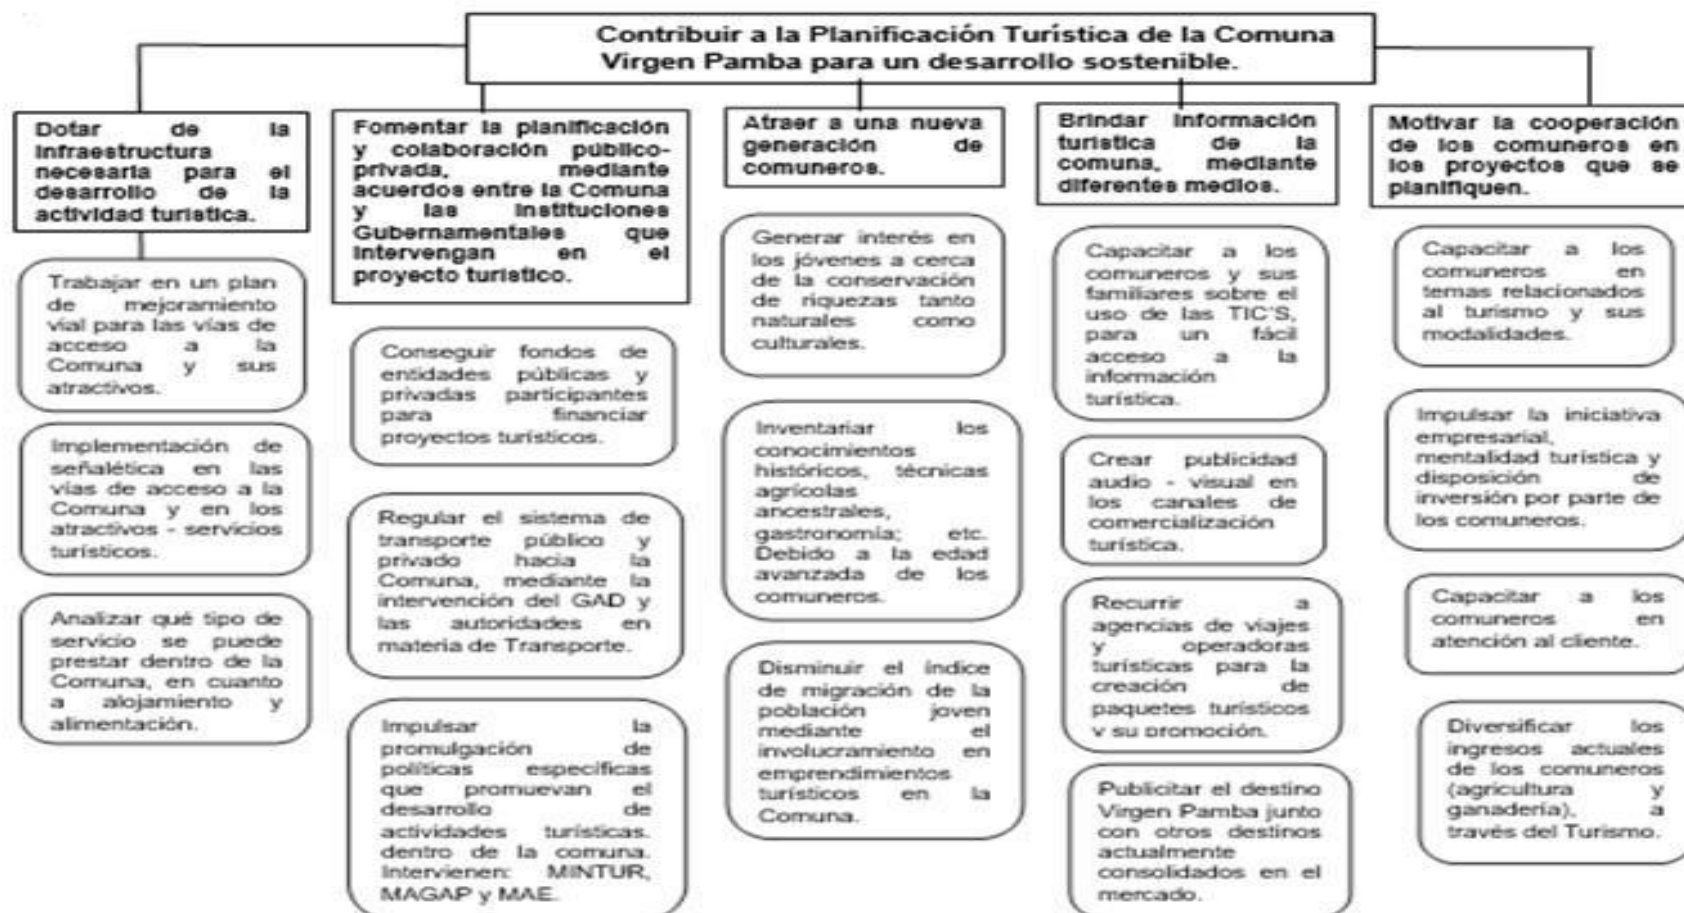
Contribuir a la Planificación Turística de la Comuna Virgen Pamba para un desarrollo sostenible.

Dotar de la infraestructura necesaria para el desarrollo de la actividad turística.

Trabajar en un plan de mejoramiento vial para las vías de acceso a la Comuna y sus atractivos.

Implementación de señalética en las vías de acceso a la Comuna y en los atractivos - servicios turísticos.

Analizar qué tipo de servicio se puede prestar dentro de la Comuna, en cuanto a alojamiento y alimentación.

Fomentar la planificación y colaboración público-privada, mediante acuerdos entre la Comuna y las Instituciones Gubernamentales que intervengan en el proyecto turístico.

Conseguir fondos de entidades públicas y privadas participantes para financiar proyectos turísticos.

Regular el sistema de transporte público y privado hacia la Comuna, mediante la intervención del GAD y las autoridades en materia de Transporte.

Impulsar la promulgación de políticas específicas que promuevan el desarrollo de actividades turísticas. dentro de la comuna. Intervienen: MINTUR, MAGAP y MAE.

Atraer a una nueva generación de comuneros.

Generar interés en los jóvenes a cerca de la conservación de riquezas tanto naturales como culturales.

Inventariar los conocimientos históricos, técnicas agrícolas ancestrales, gastronomía; etc. Debido a la edad avanzada de los comuneros.

Disminuir el índice de migración de la población joven mediante el involucramiento en emprendimientos turísticos en la Comuna.

Brindar información turística de la comuna, mediante diferentes medios.

Capacitar a los comuneros y sus familiares sobre el uso de las TIC'S, para un fácil acceso a la información turística.

Crear publicidad audio - visual en los canales de comercialización turística.

Recurrir a agencias de viajes y operadoras turísticas para la creación de paquetes turísticos y su promoción.

Publicitar el destino Virgen Pamba junto con otros destinos actualmente consolidados en el mercado.

Motivar la cooperación de los comuneros en los proyectos que se planifiquen.

Capacitar a los comuneros en temas relacionados al turismo y sus modalidades.

Impulsar la iniciativa empresarial, mentalidad turística y disposición de inversión por parte de los comuneros.

Capacitar a los comuneros en atención al cliente.

Diversificar los ingresos actuales de los comuneros (agricultura y ganadería), a través del Turismo.